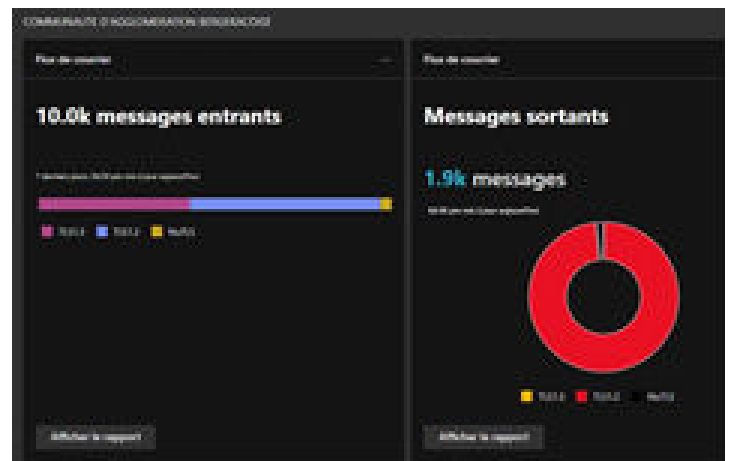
COMMUNAUTE D'AGGLOMERATION BERGERACOISE

Flux de courrier

...

10.0k messages entrants

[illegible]

TLS1.3 TLS1.2 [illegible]

Afficher le rapport

Flux de courrier

Messages sortants

1.9k messages

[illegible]

TLS1.3 TLS1.2 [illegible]

Afficher le rapport